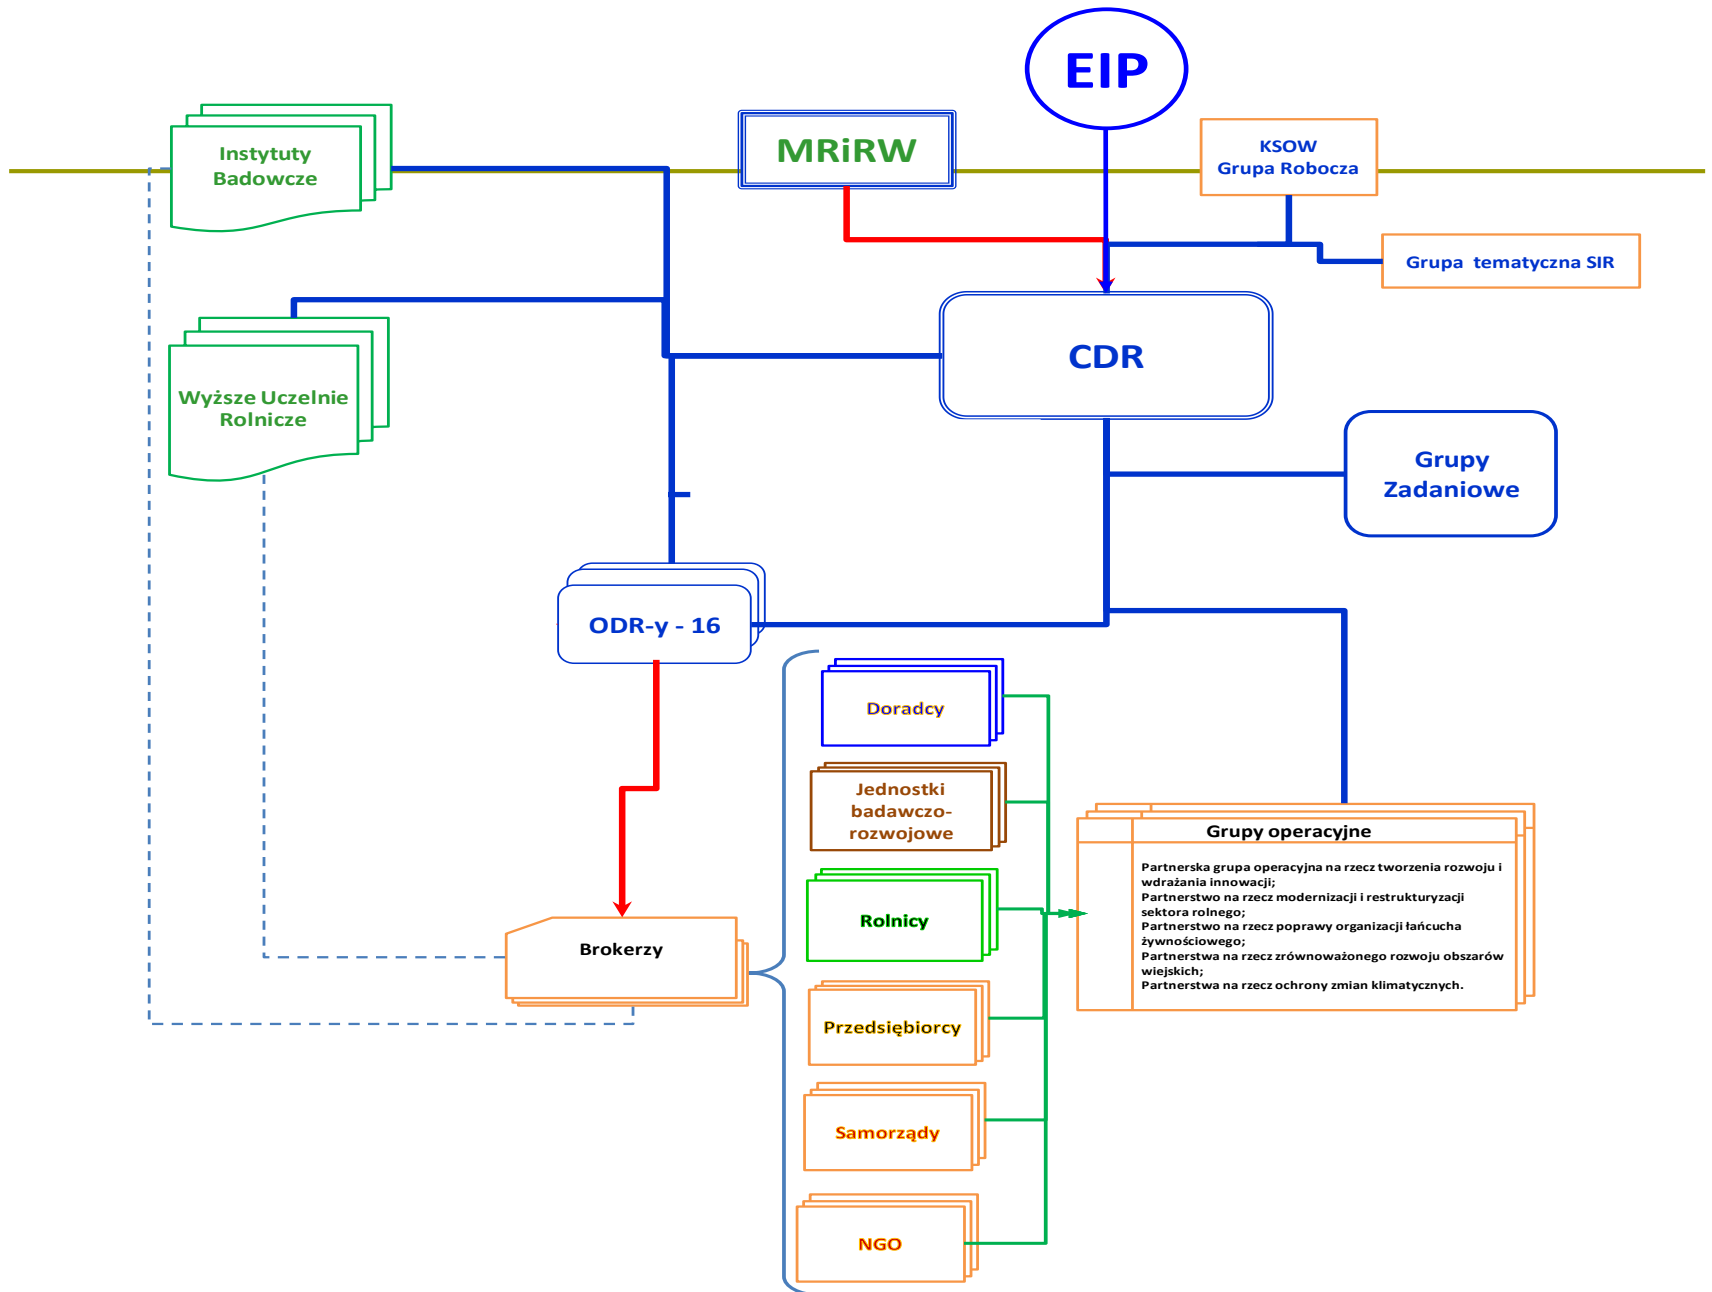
EIP

Instytuty Badowcze

MRiRW

KSOW
Grupa Robocza

Grupa tematyczna SIR

CDR

Wyższe Uczelnie Rolnicze

Grupy Zadaniowe

ODR-y - 16

Doradcy

Jednostki badawczo-rozwojowe

Rolnicy

Brokerzy

Przedsiębiorcy

Samorządy

NGO

Grupy operacyjne

Partnerska grupa operacyjna na rzecz tworzenia rozwoju i wdrażania innowacji;
Partnerstwo na rzecz modernizacji i restrukturyzacji sektora rolnego;
Partnerstwo na rzecz poprawy organizacji łańcucha żywnościowego;
Partnerstwa na rzecz zrównoważonego rozwoju obszarów wiejskich;
Partnerstwa na rzecz ochrony zmian klimatycznych.